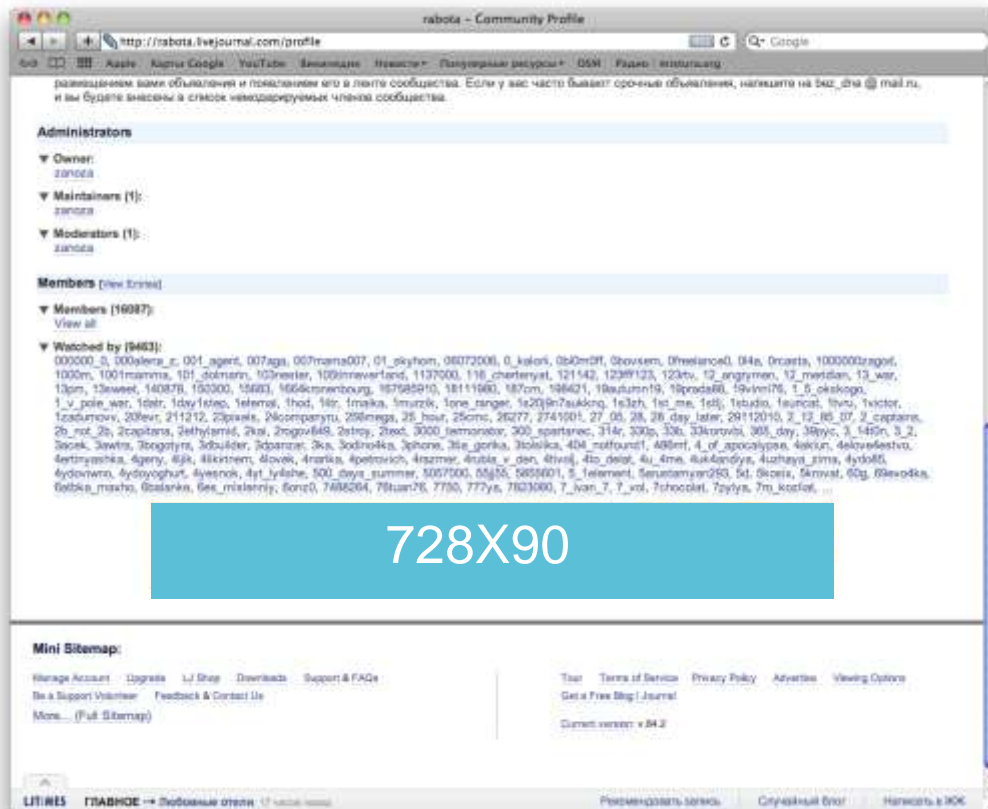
rabota – Community Profile

http://rabota.livejournal.com/profile

Q- Google

Apple Карты Google YouTube Википедия Новости Популярные ресурсы OSM Радио

размещением вами объявления и появлением его в ленте сообщества. Если у вас часто бывают срочные объявления, напишите на bez_dna @ mail.ru, и вы будете внесены в список немодерируемых членов сообщества.

Administrators

Owner:
zanoza

Maintainers (1):
zanoza

Moderators (1):
zanoza

Members [View Entries]

Members (16087):
View all

Watched by (9463):
000000_0, 000alena_z, 001_agent, 007aga, 007mama007, 01_skyhom, 06072006, 0_kalorii, 0b0m0ff, 0bovsem, 0freelance0, 0i4a, 0rcasta, 1000000zagod, 1000m, 1001mamma, 101_dolmann, 103nester, 105inneverland, 1137000, 116_cherlenyat, 121142, 123ff123, 123rtv, 12_angrymen, 12_meridian, 13_war, 13pm, 13sweet, 140878, 150300, 15683, 1664kronenbourg, 167585910, 18111980, 187cm, 198421, 19autumn19, 19prada86, 19vinni76, 1_5_okskogo, 1_v_pole_war, 1datr, 1day1step, 1eternal, 1hod, 1ilr, 1maika, 1muzzik, 1one_ranger, 1s20j9n7aukkng, 1s3zh, 1st_me, 1stlj, 1studio, 1surical, 1tvru, 1victor, 1zadumovv, 20fevr, 211212, 23pixels, 24companyru, 256mega, 25_hour, 25cmc, 26277, 2741001, 27_05, 28, 28_day_later, 29112010, 2_12_85_07, 2_captains, 2b_not_2b, 2capitana, 2ethylamid, 2kai, 2rogov849, 2stroy, 2text, 3000_ternonator, 300_spartanec, 314r, 330p, 33b, 33korovki, 365_day, 39pyc, 3_14l0n, 3_2, 3acek, 3awtra, 3bogotyra, 3dbuilder, 3dpanzer, 3ks, 3odno4ka, 3phone, 3te_gonka, 3tolstika, 404_notfound1, 486mf, 4_of_apocalypse, 4aktun, 4elove4estvo, 4ertinyashka, 4geny, 4ljk, 4likntrem, 4lovek, 4narika, 4petrovich, 4razmer, 4rubla_v_den, 4tivalj, 4to_delat, 4u_4me, 4uk4andiya, 4uzhaya_zima, 4ydo85, 4ydovivmo, 4ydoyoghurt, 4yesnok, 4yt_lyilshe, 500_days_summer, 5057000, 55j55, 5855601, 5_1element, 5eruetamyan293, 5d, 5koeix, 5kmvat, 60g, 69evo4ka, 6atbka_maxho, 6balanka, 6es_mislenniy, 6onz0, 7488264, 76tuan76, 7730, 777ya, 7823080, 7_ivan_7, 7_vol, 7chocolat, 7zylya, 7m_kozlat, ...

728X90

Mini Sitemap:

Manage Account Upgrade LJ Shop Downloads Support & FAQs
Be a Support Volunteer Feedback & Contact Us
More... (Full Sitemap)

Tour Terms of Service Privacy Policy Advertise Viewing Options
Get a Free Blog | Journal

Current version: v.84.2

LITRES ГЛАВНОЕ → Любовные отели 17 часов назад Рекомендовать запись Случайный блог Написать в ЖЖ